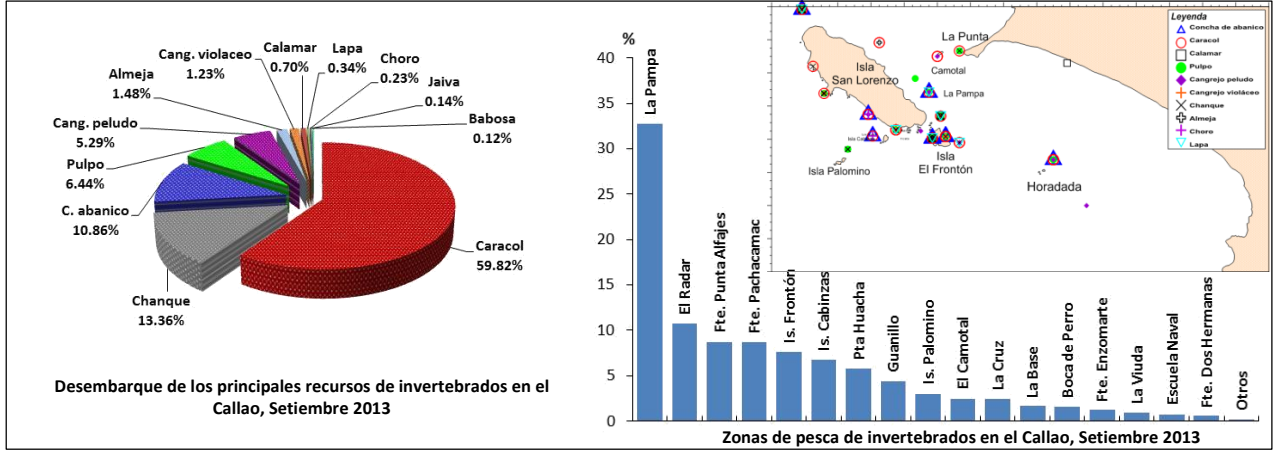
Cang. violaceo
1.23%

Calamar
0.70%

Lapa
0.34%

Choro
0.23%

Jaiva
0.14%

Babosa
0.12%

Almeja
1.48%

Cang. peludo
5.29%

Pulpo
6.44%

C. abanico
10.86%

Caracol
59.82%

Chanque
13.36%

Desembarque de los principales recursos de invertebrados en el Callao, Setiembre 2013

%

40
35
30
25
20
15
10
5
0

La Pampa
El Radar
Fte. Punta Alfajes
Fte. Pachacamac
Is. Frontón
Is. Cabinzas
Pta Huacha
Guanillo
Is. Palomino
El Camotal
La Cruz
La Base
Boca de Perro
Fte. Enzomarte
La Viuda
Escuela Naval
Fte. Dos Hermanas
Otros

La Punta
Isla San Lorenzo
Camotal
La Pampa
Isla Cabinzas
Isla Palomino
Isla El Frontón
Horadada

Leyenda
Concha de abanico
Caracol
Calamar
Pulpo
Cangrejo peludo
Cangrejo violáceo
Chanque
Almeja
Choro
Lapa

Zonas de pesca de invertebrados en el Callao, Setiembre 2013